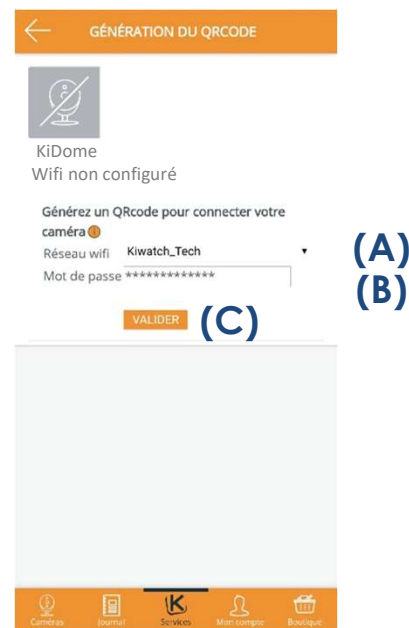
GÉNÉRATION DU QRCODE

KiDome
Wifi non configuré

Générez un QRcode pour connecter votre caméra

Réseau wifi Kiwatch_Tech

Mot de passe *************

(A)
(B)

VALIDER (C)

Caméras Journal Services Mon compte Boutique